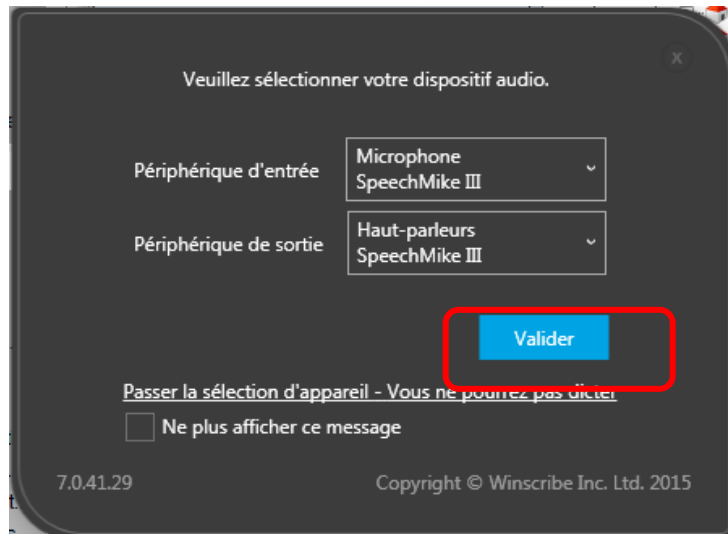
x

Veuillez sélectionner votre dispositif audio.

Périphérique d'entrée | Microphone SpeechMike III

Périphérique de sortie | Haut-parleurs SpeechMike III

Valider

Passer la sélection d'appareil - Vous ne pourrez pas dicter

Ne plus afficher ce message

7.0.41.29

Copyright © Winscribe Inc. Ltd. 2015